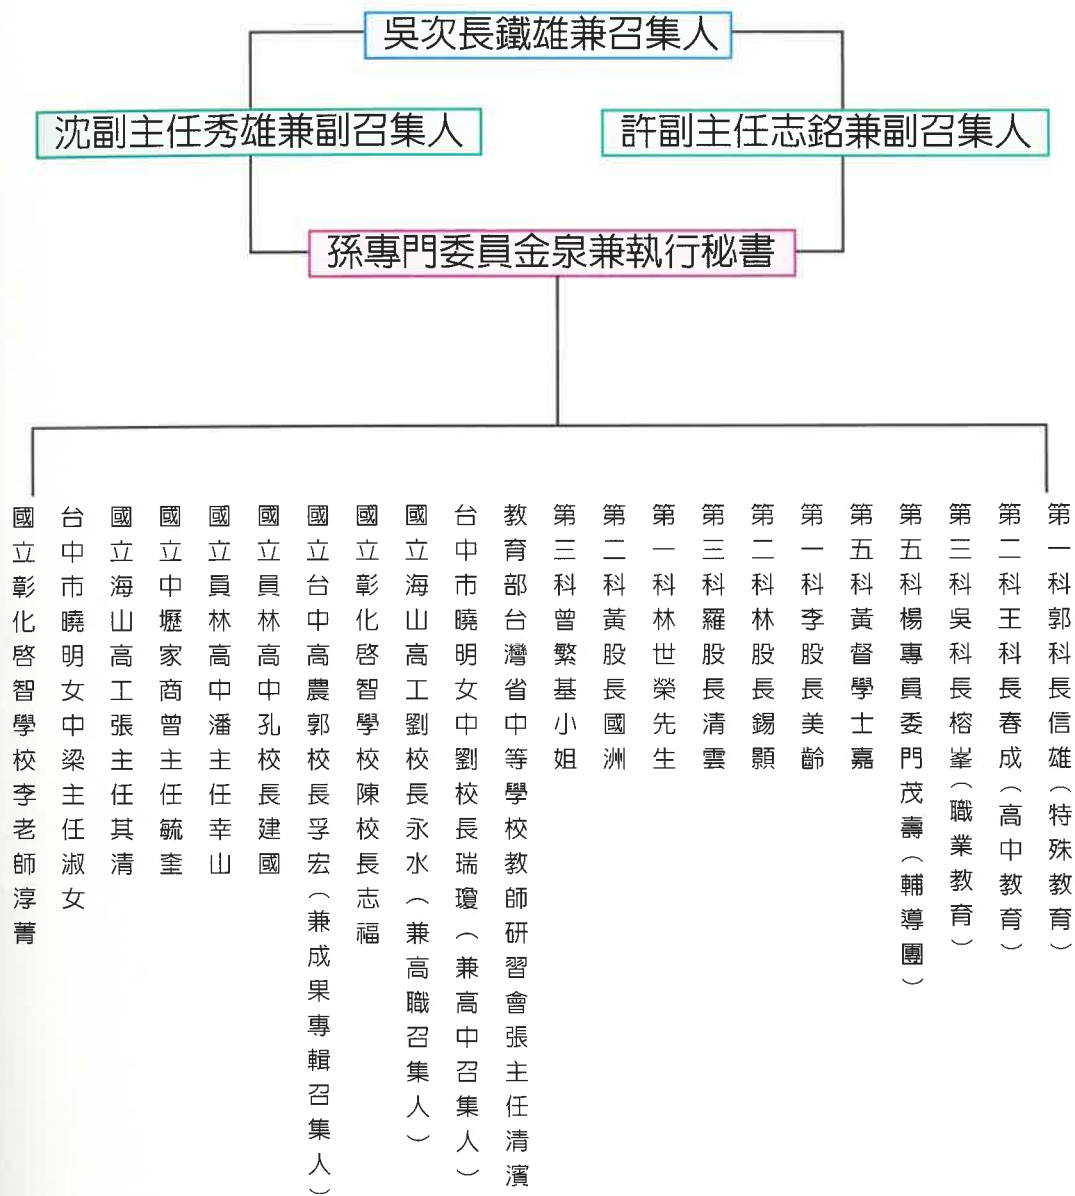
吳次長鐵雄兼召集人

沈副主任秀雄兼副召集人

許副主任志銘兼副召集人

孫專門委員金泉兼執行秘書

第一科郭科長信雄（特殊教育）

第二科王科長春成（高中教育）

第三科吳科長榕峯（職業教育）

第五科楊專員委門茂壽（輔導團）

第五科黃督學士嘉

第一科李股長美齡

第二科林股長錫顥

第三科羅股長清雲

第一科林世榮先生

第二科黃股長國洲

第三科曾繁基小姐

教育部台灣省中等學校教師研習會張主任清濱

台中市曉明女中劉校長瑞瓊（兼高中召集人）

國立海山高工劉校長永水（兼高職召集人）

國立彰化啓智學校陳校長志福

國立台中高農郭校長孚宏（兼成果專輯召集人）

國立員林高中孔校長建國

國立員林高中潘主任幸山

國立中壢家商曾主任毓奎

國立海山高工張主任其清

台中市曉明女中梁主任淑女

國立彰化啓智學校李老師淳菁